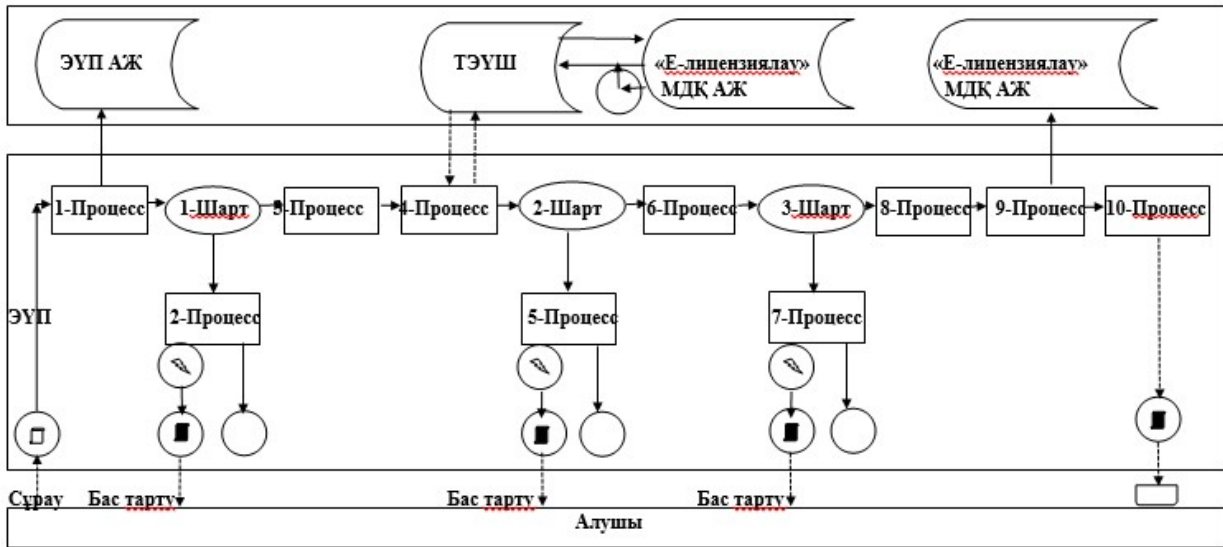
ЭҮП АЖ

ТЭҮШ

«Е-лицензиялау» МДҚ АЖ

«Е-лицензиялау» МДҚ АЖ

1-Процесс

1-Шарт

3-Процесс

4-Процесс

2-Шарт

6-Процесс

3-Шарт

8-Процесс

9-Процесс

10-Процесс

ЭҮП

2-Процесс

5-Процесс

7-Процесс

Сұрау

Бас тарту

Бас тарту

Бас тарту

Алушы